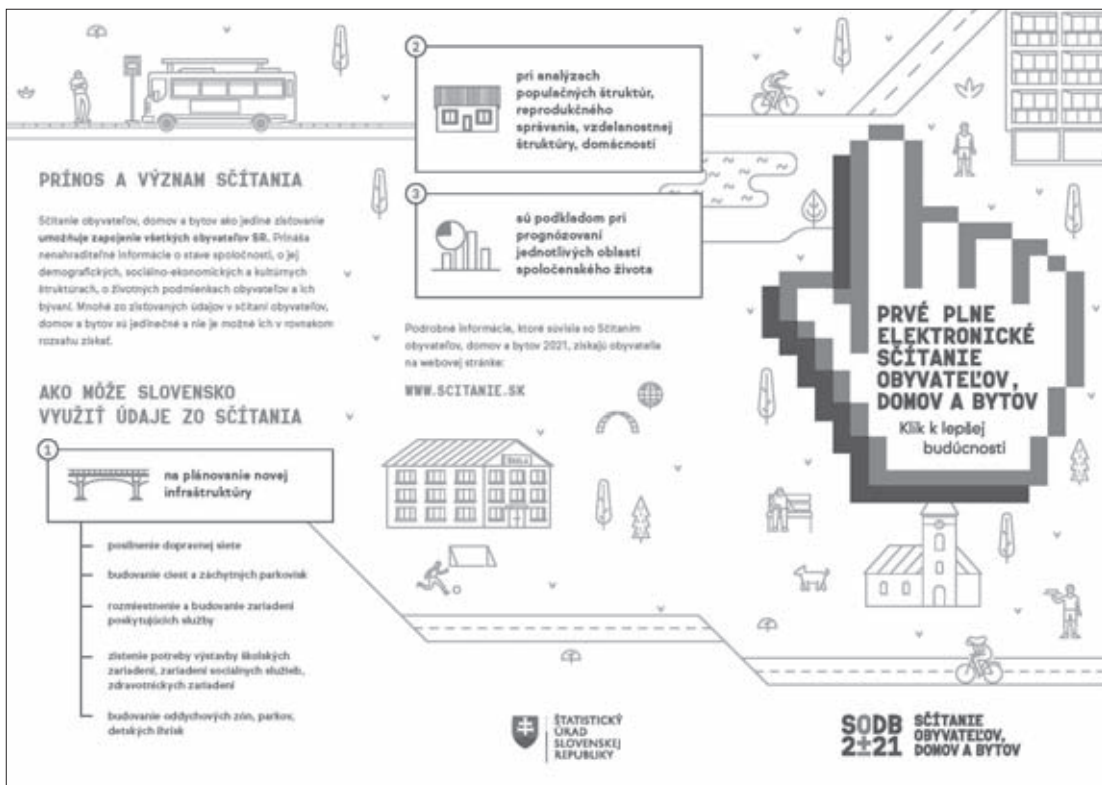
PRÍNOS A VÝZNAM SČÍTANIA

Sčítanie obyvateľov, domov a bytov ako jediné zisťovanie **umožňuje zapojenie všetkých obyvateľov SR.** Prináša nenahraditeľné informácie o stave spoločnosti, o jej demografických, sociálno-ekonomických a kultúrnych štruktúrach, o životných podmienkach obyvateľov a ich bývaní. Mnohé zo zisťovaných údajov v sčítaní obyvateľov, domov a bytov sú jedinečné a nie je možné ich v rovnakom rozsahu získať.

AKO MÔŽE SLOVENSKO VYUŽIŤ ÚDAJE ZO SČÍTANIA

1

na plánovanie novej infraštruktúry

posilnenie dopravnej siete

budovanie ciest a záchytných parkovísk

rozmiestnenie a budovanie zariadení poskytujúcich služby

zistenie potreby výstavby školských zariadení, zariadení sociálnych služieb, zdravotníckych zariadení

budovanie oddychových zón, parkov, detských ihrísk

2

pri analýzach populačných štruktúr, reprodukčného správania, vzdelanostnej štruktúry, domácností

3

sú podkladom pri prognózovaní jednotlivých oblastí spoločenského života

Podrobné informácie, ktoré súvisia so Sčítaním obyvateľov, domov a bytov 2021, získajú obyvatelia na webovej stránke:

WWW.SCITANIE.SK

ŠKOLA

PRVÉ PLNE ELEKTRONICKÉ SČÍTANIE OBYVATEĽOV, DOMOV A BYTOV

Klik k lepšej budúcnosti

ŠTATISTICKÝ ÚRAD SLOVENSKEJ REPUBLIKY

SODB 2±21 SČÍTANIE OBYVATEĽOV, DOMOV A BYTOV